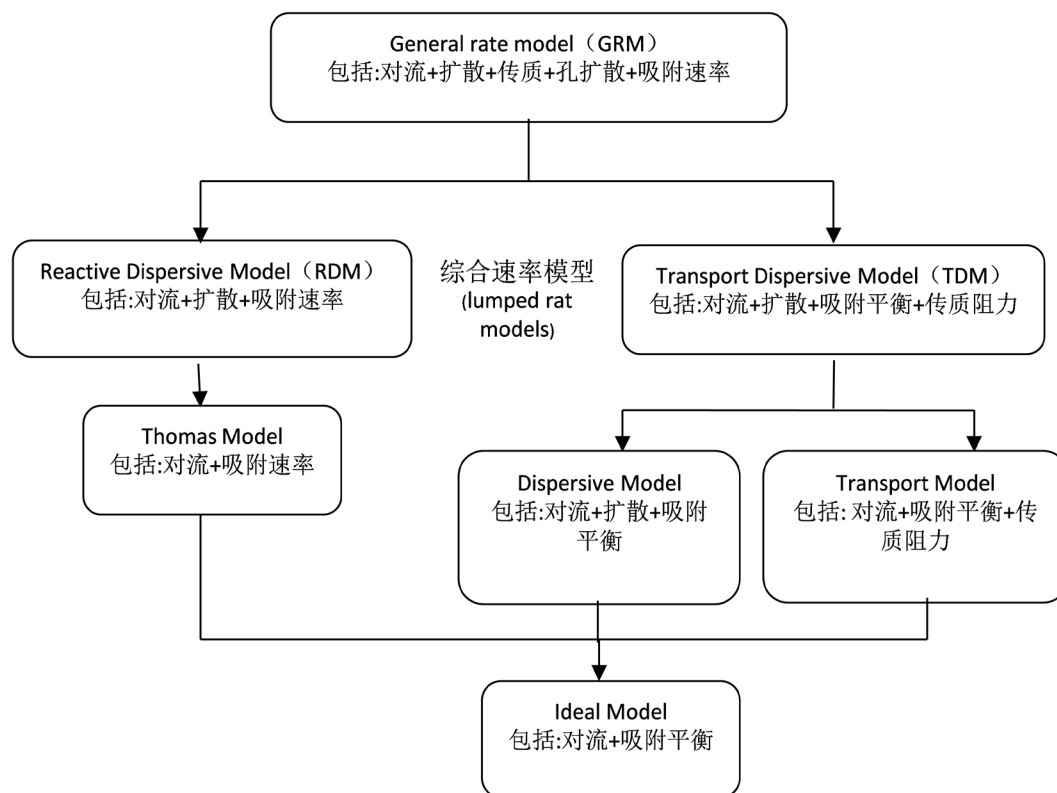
General rate model（GRM）
包括:对流+扩散+传质+孔扩散+吸附速率

Reactive Dispersive Model（RDM）
包括:对流+扩散+吸附速率

综合速率模型
(lumped rat models)

Transport Dispersive Model（TDM）
包括:对流+扩散+吸附平衡+传质阻力

Thomas Model
包括:对流+吸附速率

Dispersive Model
包括:对流+扩散+吸附平衡

Transport Model
包括: 对流+吸附平衡+传质阻力

Ideal Model
包括:对流+吸附平衡